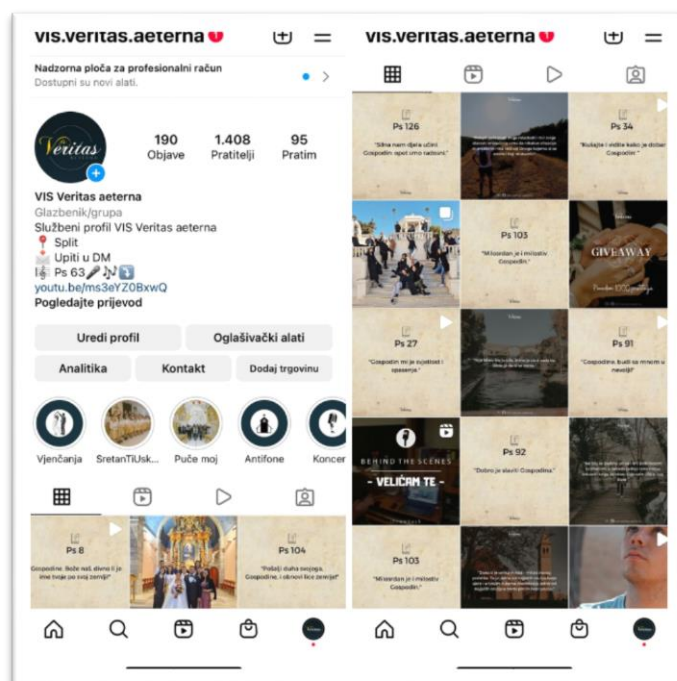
vis.veritas.aeterna

Nadzorna ploča za profesionalni račun
Dostupni su novi alati.

Veritas

190 Objave
1.408 Pratitelji
95 Pratim

VIS Veritas aeterna
Glazbenik/grupa
Službeni profil VIS Veritas aeterna
📍 Split
Upiti u DM
🎼 Ps 63🎤🎶⤵️
youtu.be/ms3eYZ0BxwQ
Pogledajte prijevod

Uredi profil
Oglašivački alati
Analitika
Kontakt
Dodaj trgovinu

Vjenčanja
SretanTiUsk...
Puče moj
Antifone
Koncer

Ps 8
"Gospodine, Bože naš, divno li je ime tvoje po svoj zemlji!"

Ps 104
"Pošalji duha svojega, Gospodine, i obnovi lice zemlje!"

vis.veritas.aeterna

Ps 126
"Silna nam djela učini Gospodin: opet smo radosni."

Ps 34
"Kušajte i vidite kako je dobar Gospodin."

Ps 103
"Milosrdan je i milostiv Gospodin."

GIVEAWAY

Ps 27
"Gospodin mi je svjetlost i spasenje."

Ps 91
"Gospodine, budi sa mnom u nevolji!"

BEHIND THE SCENES
- VELIČAM TE -

Ps 92
"Dobro je slaviti Gospodina."

Ps 103
"Milosrdan je i milostiv Gospodin."